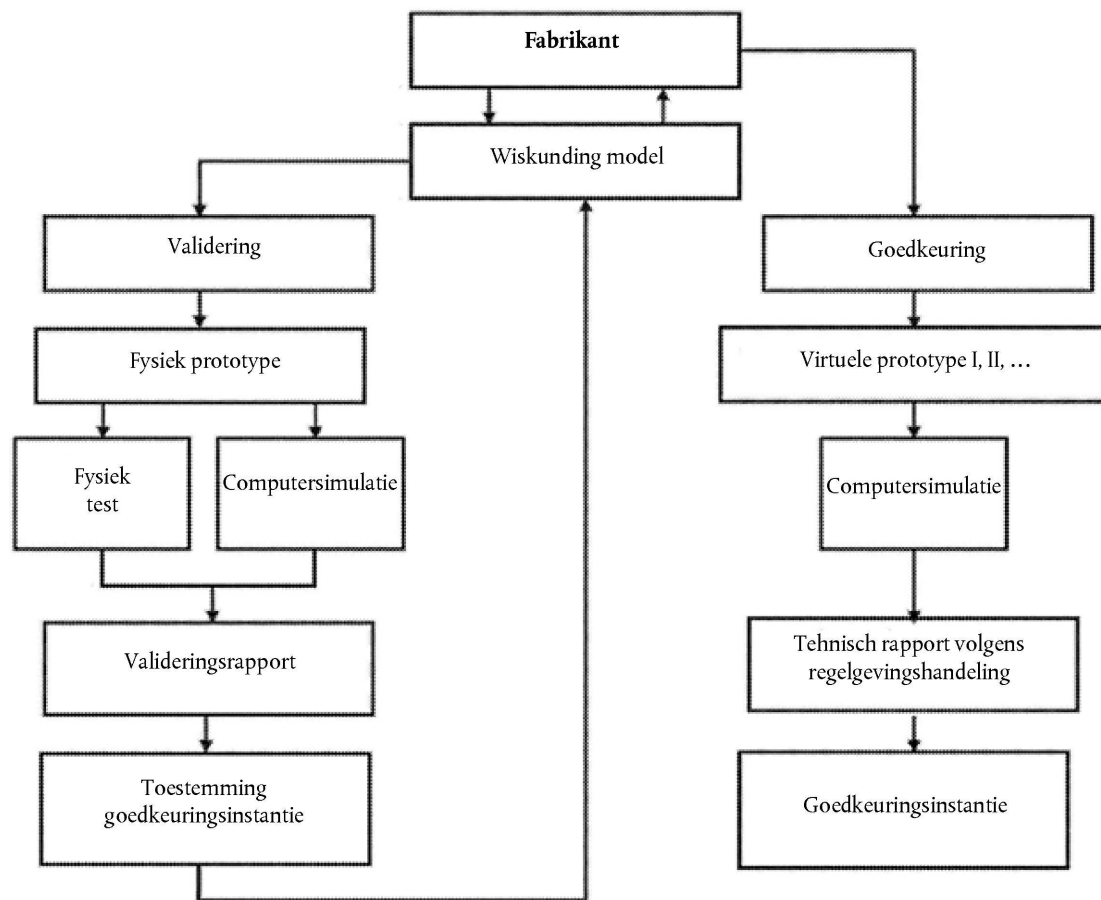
Fabrikant

Wiskunding model

Validering

Fysiek prototype

Fysiek test

Computersimulatie

Valideringsrapport

Toestemming goedkeuringsinstantie

Goedkeuring

Virtuele prototype I, II, ...

Computersimulatie

Tehnisch rapport volgens regelgevingshandeling

Goedkeuringsinstantie